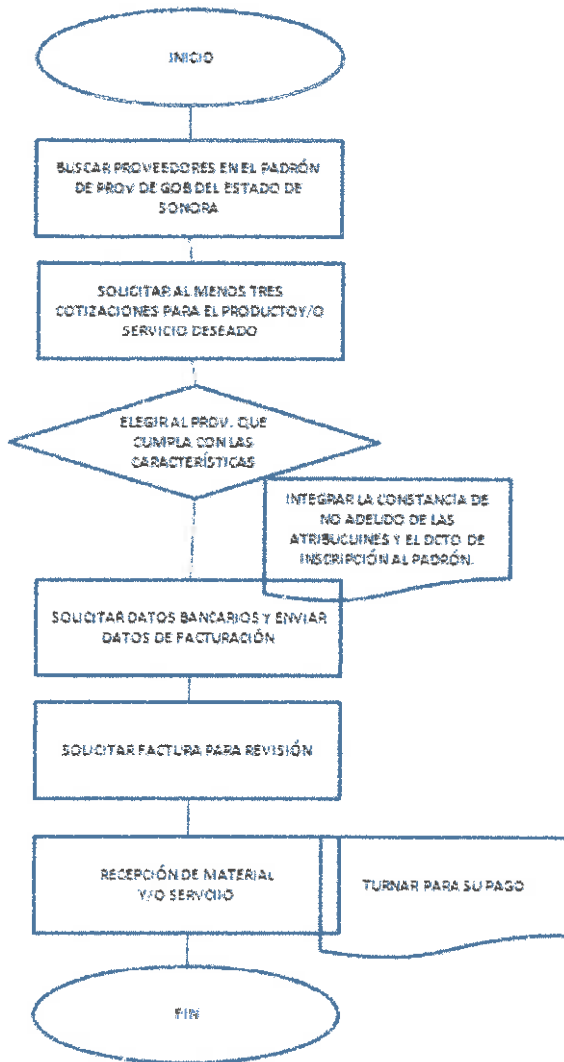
INICIO

BUSCAR PROVEEDORES EN EL PADRÓN DE PROV DE GOB DEL ESTADO DE SONORA

SOLICITAR AL MENOS TRES COTIZACIONES PARA EL PRODUCTO Y/O SERVICIO DESEADO

ELEGIR AL PROV. QUE CUMPLA CON LAS CARACTERÍSTICAS

INTEGRAR LA CONSTANCIA DE NO ADEUDO DE LAS ATRIBUCUINES Y EL DCTO. DE INSCRIPCIÓN AL PADRÓN.

SOLICITAR DATOS BANCARIOS Y ENVIAR DATOS DE FACTURACIÓN

SOLICITAR FACTURA PARA REVISIÓN

RECEPCIÓN DE MATERIAL Y/O SERVICIO

TURNAR PARA SU PAGO

FIN